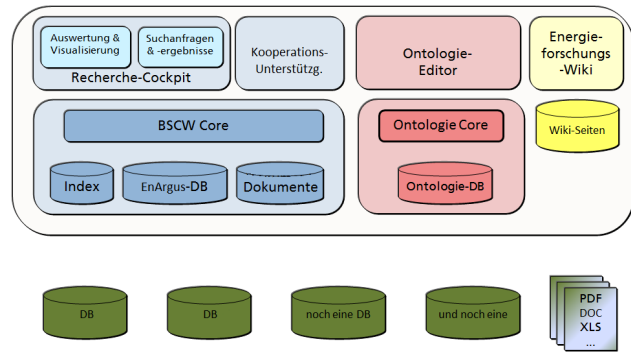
Auswertung & Visualisierung

Suchanfragen & -ergebnisse

Recherche-Cockpit

Kooperations-Unterstützg.

Ontologie-Editor

Energie-forschungs-Wiki

BSCW Core

Index

EnArgus-DB

Dokumente

Ontologie Core

Ontologie-DB

Wiki-Seiten

DB

DB

noch eine DB

und noch eine

PDF
DOC
XLS
...